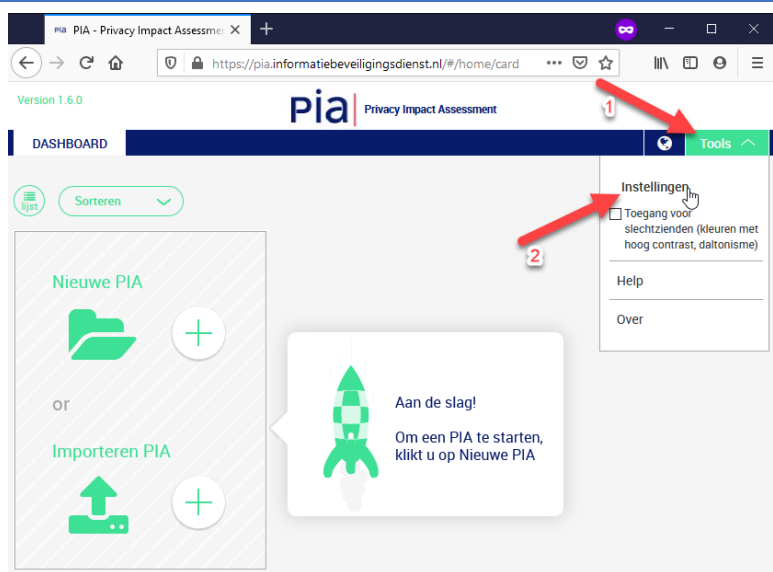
PIA - Privacy Impact Assessme

https://pia.informatiebeveiligingsdienst.nl/#/home/card

Version 1.6.0

pia | Privacy Impact Assessment

1

DASHBOARD

Tools

Instellingen

Toegang voor slechtzienden (kleuren met hoog contrast, daltonisme)

2

Help

Over

lijst

Sorteren

Nieuwe PIA

or

Importeren PIA

Aan de slag!

Om een PIA te starten, klikt u op Nieuwe PIA